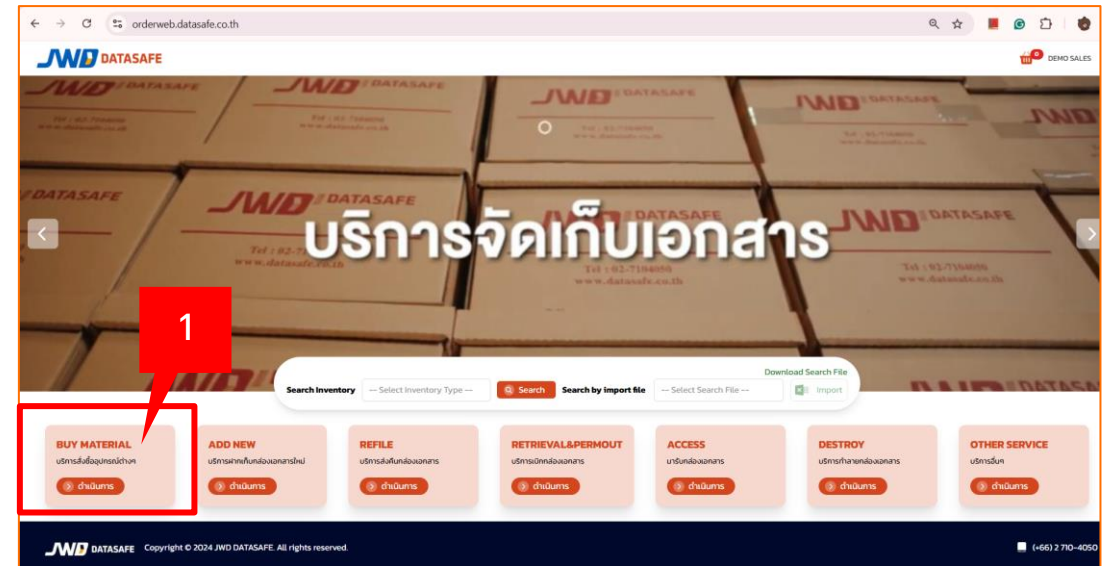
orderweb.datasafe.co.th

JWD DATASAFE

DEMO SALES

บริการจัดเก็บเอกสาร

1

Download Search File

Search Inventory --- Select Inventory Type --- Search Search by import file --- Select Search File --- Import

BUY MATERIAL
บริการสั่งซื้ออุปกรณ์ต่างๆ
ดำเนินการ

ADD NEW
บริการฝากเก็บกล่องเอกสารใหม่
ดำเนินการ

REFILE
บริการส่งคืนกล่องเอกสาร
ดำเนินการ

RETRIEVAL&PERMOUT
บริการเบิกกล่องเอกสาร
ดำเนินการ

ACCESS
มารับกล่องเอกสาร
ดำเนินการ

DESTROY
บริการทำลายกล่องเอกสาร
ดำเนินการ

OTHER SERVICE
บริการอื่นๆ
ดำเนินการ

JWD DATASAFE Copyright © 2024 JWD DATASAFE. All rights reserved.

(+66) 2 710-4050